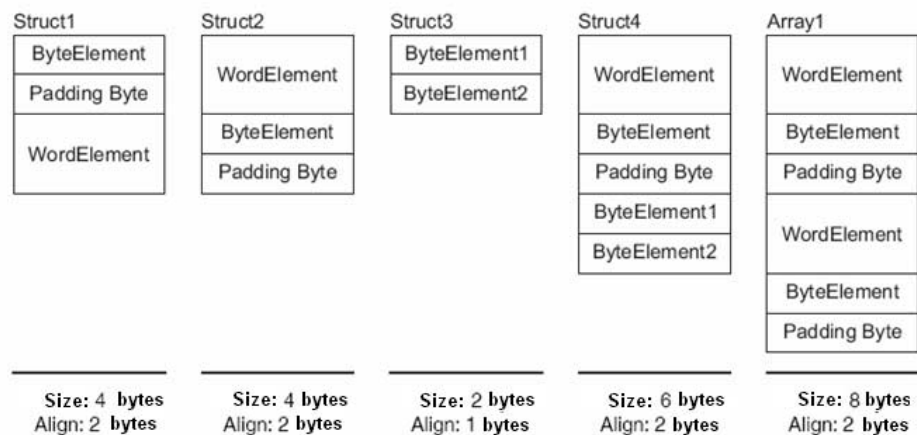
Struct1
ByteElement
Padding Byte
WordElement

Size: 4 bytes
Align: 2 bytes

Struct2
WordElement
ByteElement
Padding Byte

Size: 4 bytes
Align: 2 bytes

Struct3
ByteElement1
ByteElement2

Size: 2 bytes
Align: 1 bytes

Struct4
WordElement
ByteElement
Padding Byte
ByteElement1
ByteElement2

Size: 6 bytes
Align: 2 bytes

Array1
WordElement
ByteElement
Padding Byte
WordElement
ByteElement
Padding Byte

Size: 8 bytes
Align: 2 bytes